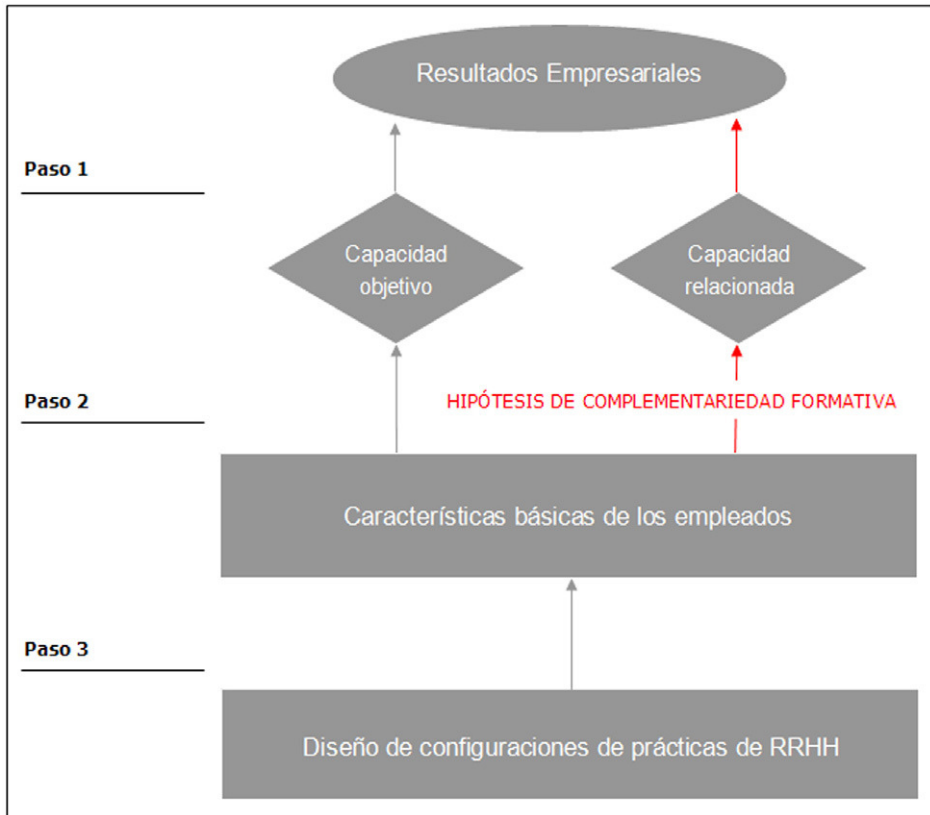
Resultados Empresariales

Paso 1

Capacidad objetivo

Capacidad relacionada

Paso 2

HIPÓTESIS DE COMPLEMENTARIEDAD FORMATIVA

Características básicas de los empleados

Paso 3

Diseño de configuraciones de prácticas de RRHH